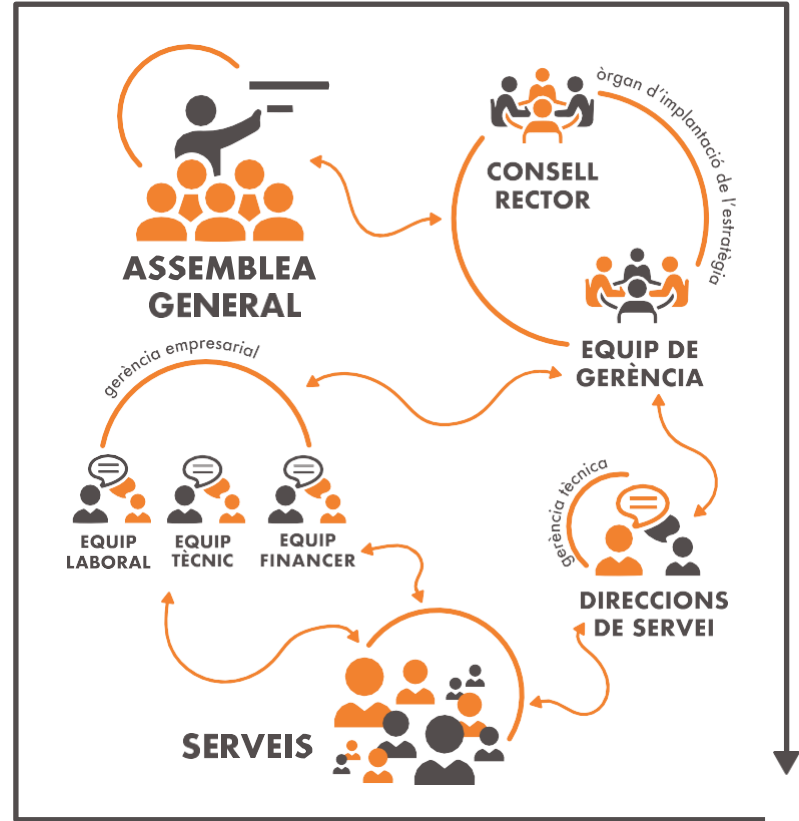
ASSEMBLEA GENERAL

CONSELL RECTOR

òrgan d'implantació de l'estratègia

EQUIP DE GERÈNCIA

gerència empresarial

EQUIP LABORAL

EQUIP TÈCNIC

EQUIP FINANCER

gerència tècnica

DIRECCIONS DE SERVEI

SERVEIS